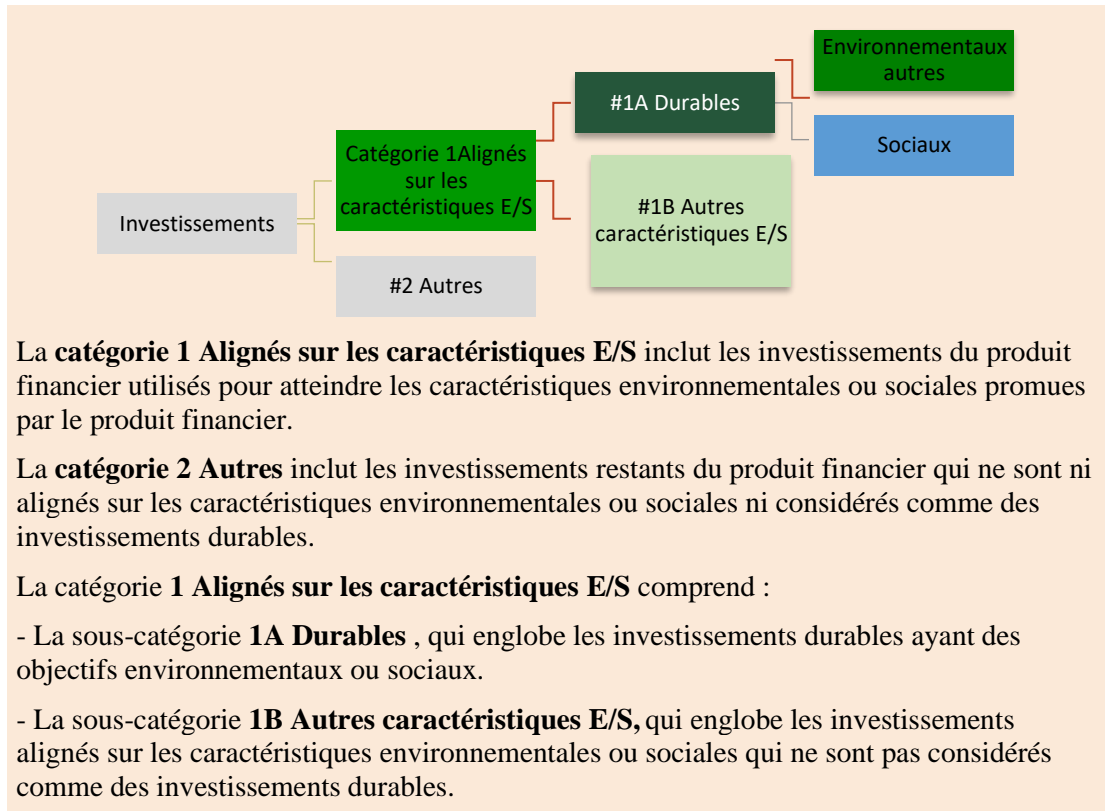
Investissements

Catégorie 1Alignés sur les caractéristiques E/S

#2 Autres

#1A Durables

#1B Autres caractéristiques E/S

Environnementaux autres

Sociaux

La **catégorie 1 Alignés sur les caractéristiques E/S** inclut les investissements du produit financier utilisés pour atteindre les caractéristiques environnementales ou sociales promues par le produit financier.

La **catégorie 2 Autres** inclut les investissements restants du produit financier qui ne sont ni alignés sur les caractéristiques environnementales ou sociales ni considérés comme des investissements durables.

La catégorie **1 Alignés sur les caractéristiques E/S** comprend :

- La sous-catégorie **1A Durables** , qui englobe les investissements durables ayant des objectifs environnementaux ou sociaux.

- La sous-catégorie **1B Autres caractéristiques E/S,** qui englobe les investissements alignés sur les caractéristiques environnementales ou sociales qui ne sont pas considérés comme des investissements durables.